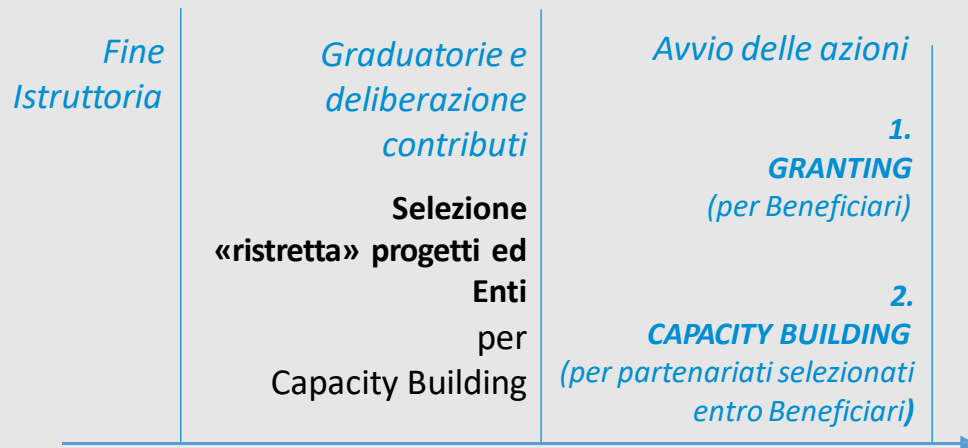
Fine Istruttoria

Graduatorie e deliberazione contributi

Selezione «ristretta» progetti ed Enti per Capacity Building

Avvio delle azioni

1. GRANTING (per Beneficiari)

2. CAPACITY BUILDING (per partenariati selezionati entro Beneficiari)